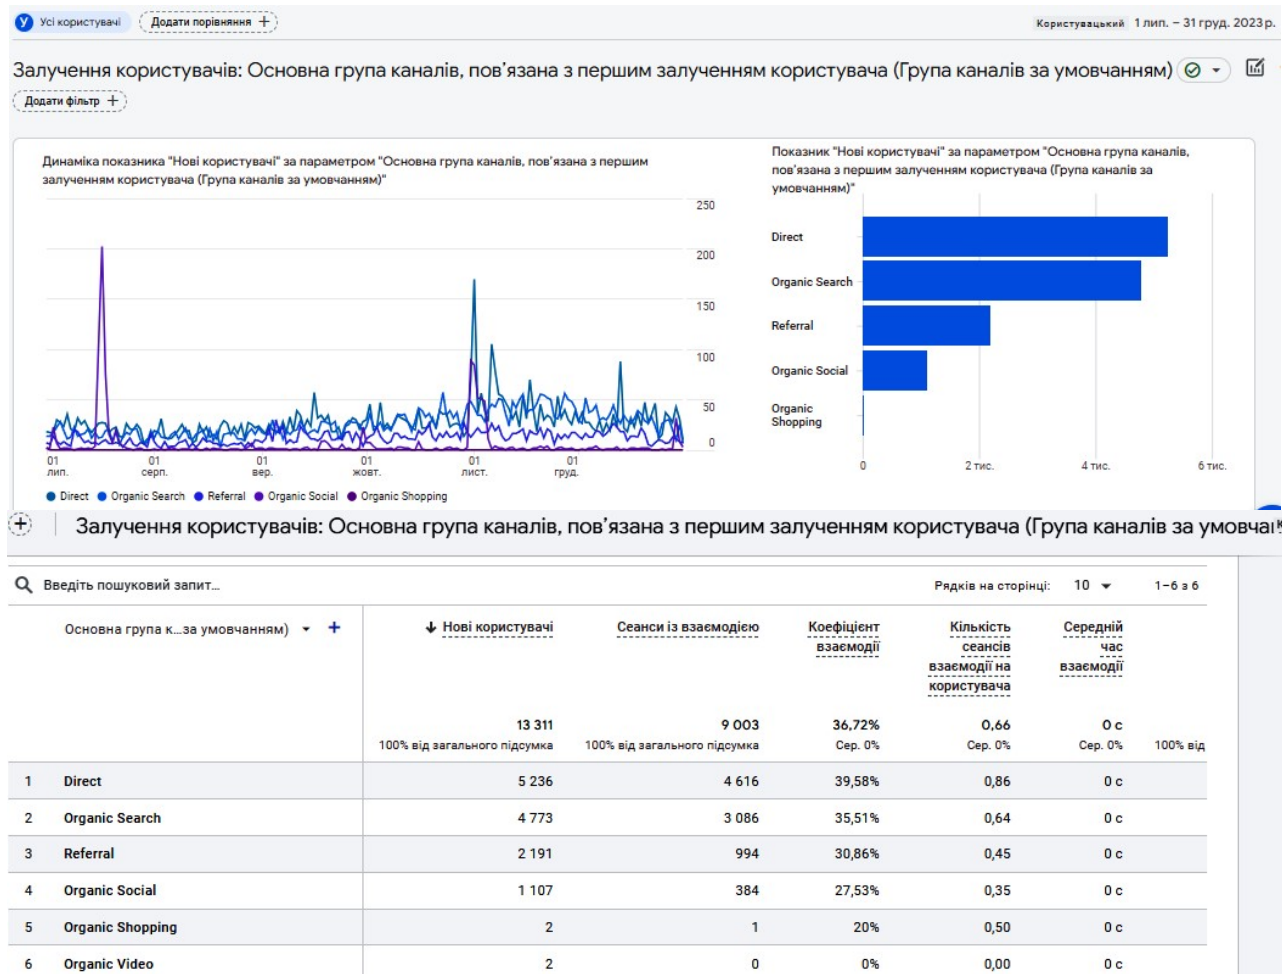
У Усі користувачі   Додати порівняння +

Користувацький 1 лип. – 31 груд. 2023 р.

Залучення користувачів: Основна група каналів, пов'язана з першим залученням користувача (Група каналів за умовчанням)

Додати фільтр +

Динаміка показника "Нові користувачі" за параметром "Основна група каналів, пов'язана з першим залученням користувача (Група каналів за умовчанням)"

250
200
150
100
50
0

01 лип.   01 серп.   01 вер.   01 жовт.   01 лист.   01 груд.

Direct   Organic Search   Referral   Organic Social   Organic Shopping

Показник "Нові користувачі" за параметром "Основна група каналів, пов'язана з першим залученням користувача (Група каналів за умовчанням)"

Direct
Organic Search
Referral
Organic Social
Organic Shopping

0   2 тис.   4 тис.   6 тис.

Залучення користувачів: Основна група каналів, пов'язана з першим залученням користувача (Група каналів за умовча

Введіть пошуковий запит…

Рядків на сторінці: 10   1–6 з 6

| | Основна група к…за умовчанням) | Нові користувачі | Сеанси із взаємодією | Коефіцієнт взаємодії | Кількість сеансів взаємодії на користувача | Середній час взаємодії | |
|---|---|---|---|---|---|---|---|
| | | 13 311 100% від загального підсумка | 9 003 100% від загального підсумка | 36,72% Сер. 0% | 0,66 Сер. 0% | 0 с Сер. 0% | 100% від |
| 1 | Direct | 5 236 | 4 616 | 39,58% | 0,86 | 0 с | |
| 2 | Organic Search | 4 773 | 3 086 | 35,51% | 0,64 | 0 с | |
| 3 | Referral | 2 191 | 994 | 30,86% | 0,45 | 0 с | |
| 4 | Organic Social | 1 107 | 384 | 27,53% | 0,35 | 0 с | |
| 5 | Organic Shopping | 2 | 1 | 20% | 0,50 | 0 с | |
| 6 | Organic Video | 2 | 0 | 0% | 0,00 | 0 с | |